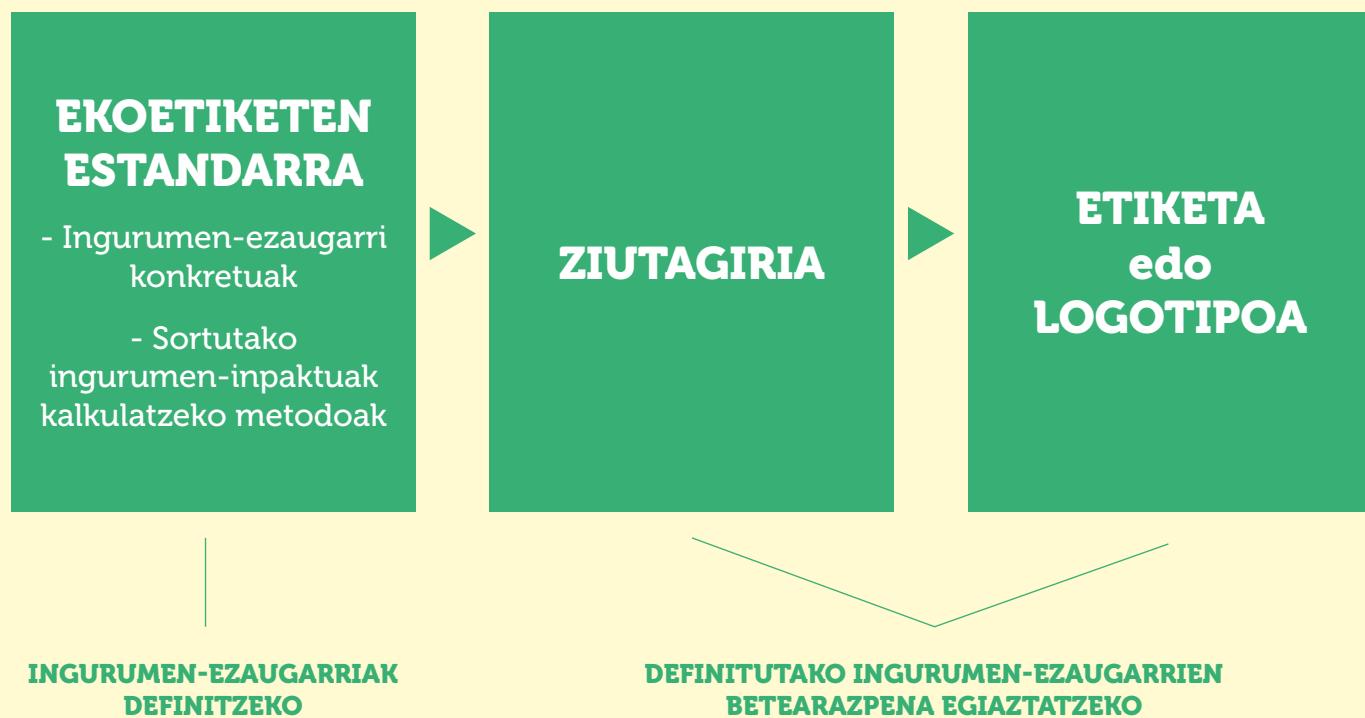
EKOETIKETEN ESTANDARRA

- Ingurumen-ezaugarri konkretuak

- Sortutako ingurumen-inpaktuak kalkulatzeko metodoak

ZIUTAGIRIA

ETIKETA edo LOGOTIPOA

INGURUMEN-EZAUGARRIAK DEFINITZEKO

DEFINITUTAKO INGURUMEN-EZAUGARRIEN BETEARAZPENA EGIAZTATZEKO